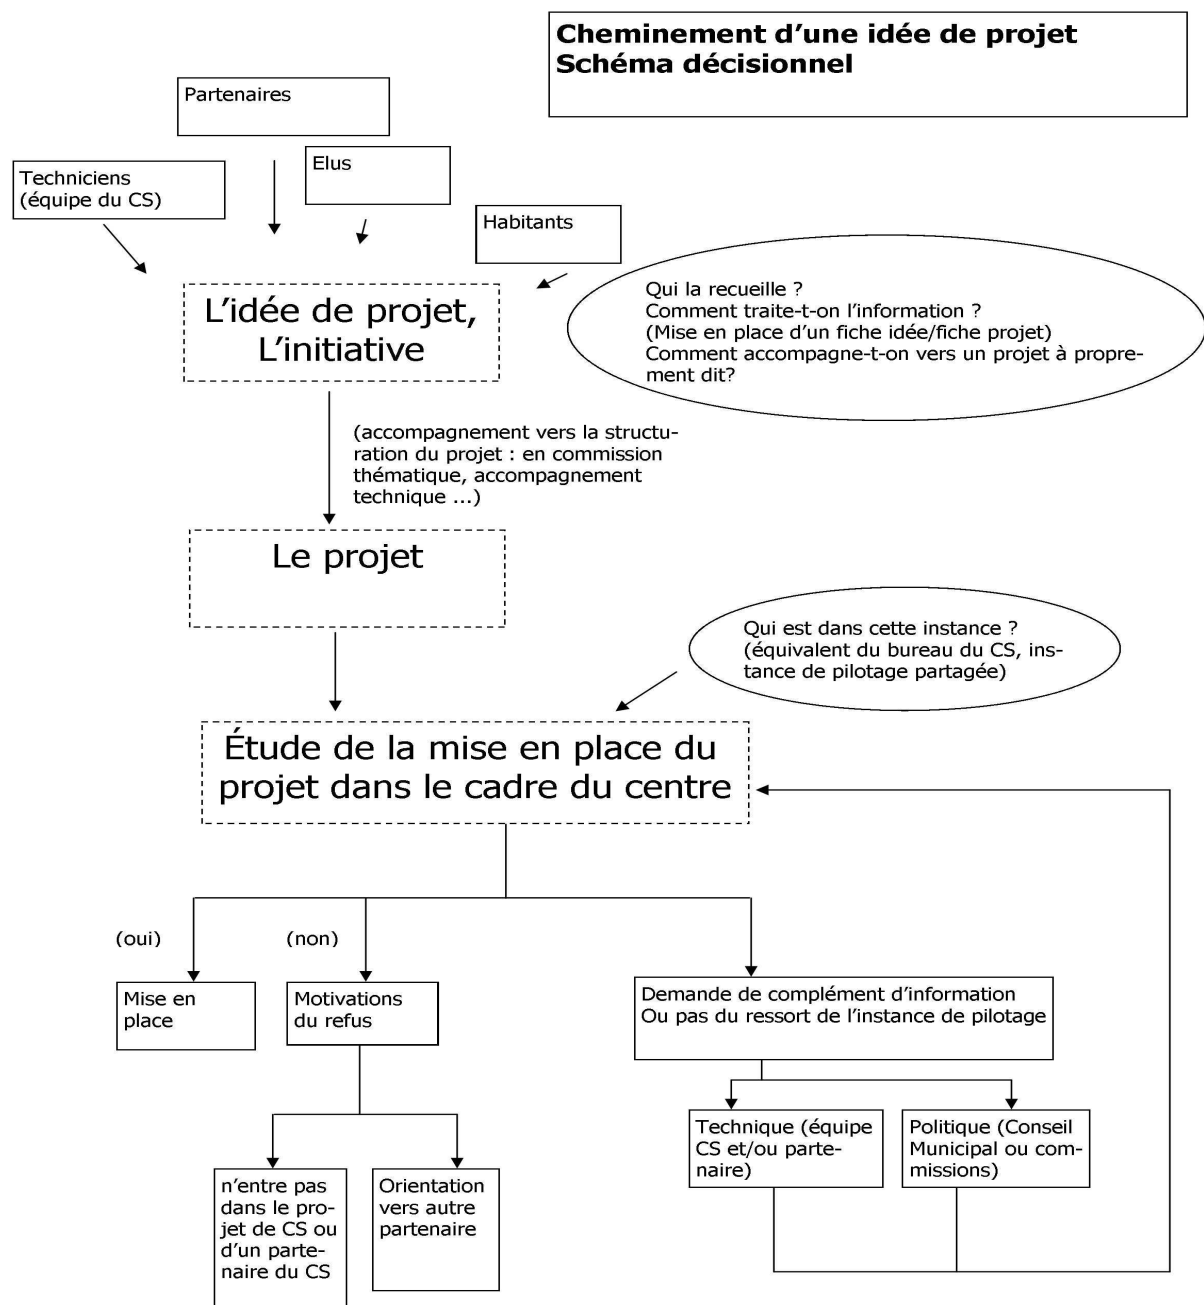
Cheminement d'une idée de projet
Schéma décisionnel

Partenaires

Techniciens (équipe du CS)

Elus

Habitants

L'idée de projet, L'initiative

Qui la recueille ?
Comment traite-t-on l'information ?
(Mise en place d'un fiche idée/fiche projet)
Comment accompagne-t-on vers un projet à proprement dit?

(accompagnement vers la structuration du projet : en commission thématique, accompagnement technique ...)

Le projet

Qui est dans cette instance ?
(équivalent du bureau du CS, instance de pilotage partagée)

Étude de la mise en place du projet dans le cadre du centre

(oui)

(non)

Mise en place

Motivations du refus

Demande de complément d'information
Ou pas du ressort de l'instance de pilotage

n'entre pas dans le projet de CS ou d'un partenaire du CS

Orientation vers autre partenaire

Technique (équipe CS et/ou partenaire)

Politique (Conseil Municipal ou commissions)